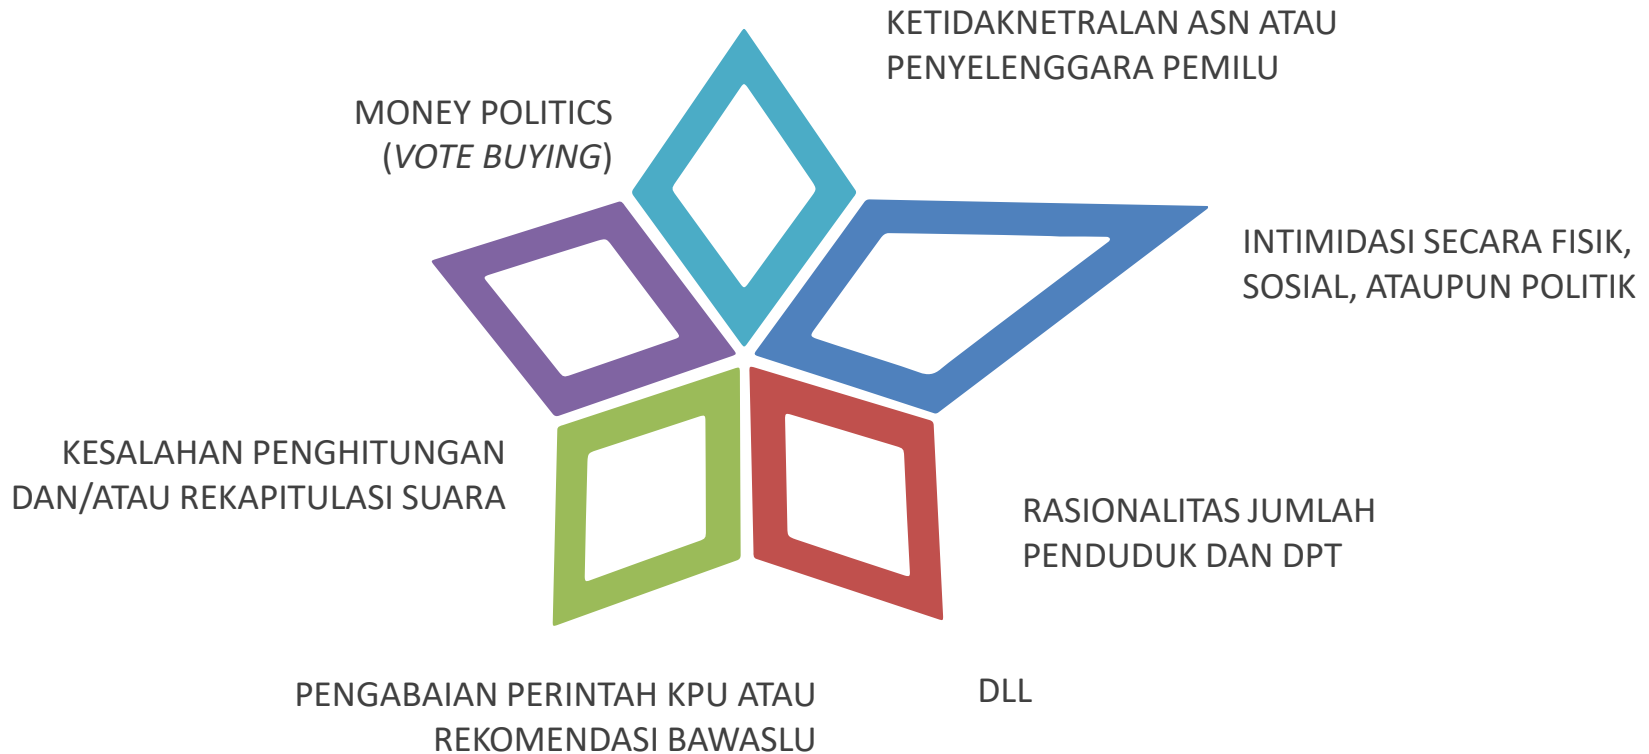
KETIDAKNETRALAN ASN ATAU PENYELENGGARA PEMILU

MONEY POLITICS (*VOTE BUYING*)

INTIMIDASI SECARA FISIK, SOSIAL, ATAUPUN POLITIK

KESALAHAN PENGHITUNGAN DAN/ATAU REKAPITULASI SUARA

RASIONALITAS JUMLAH PENDUDUK DAN DPT

PENGABAIAN PERINTAH KPU ATAU REKOMENDASI BAWASLU

DLL